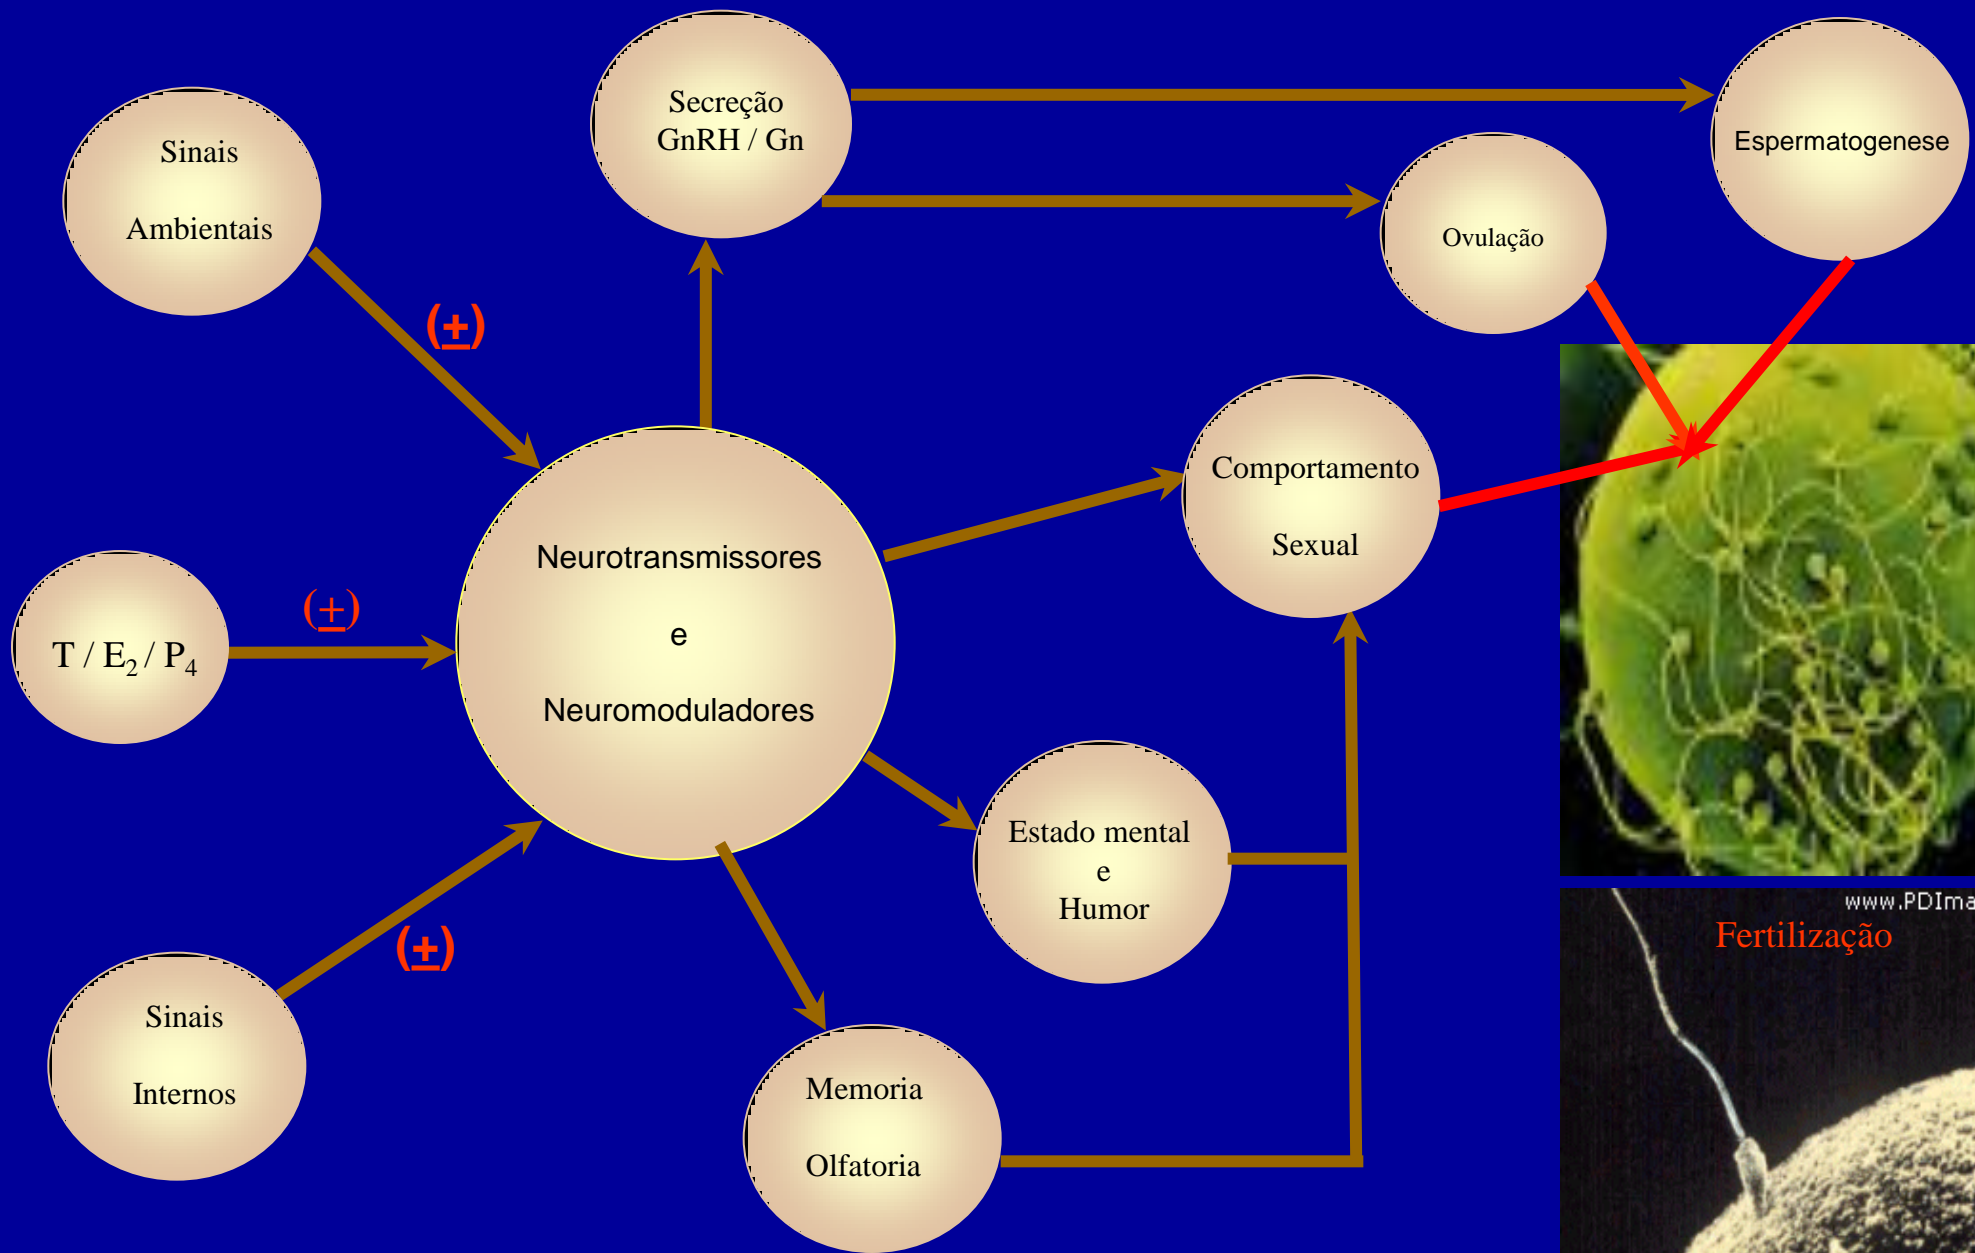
Secreção GnRH / Gn

Espermatogenese

Sinais Ambientais

Ovulação

(±)

Comportamento Sexual

$T / E_2 / P_4$

(±)

Neurotransmissores e Neuromoduladores

Estado mental e Humor

(±)

Sinais Internos

Memoria Olfatoria

www.PDIma

Fertilização